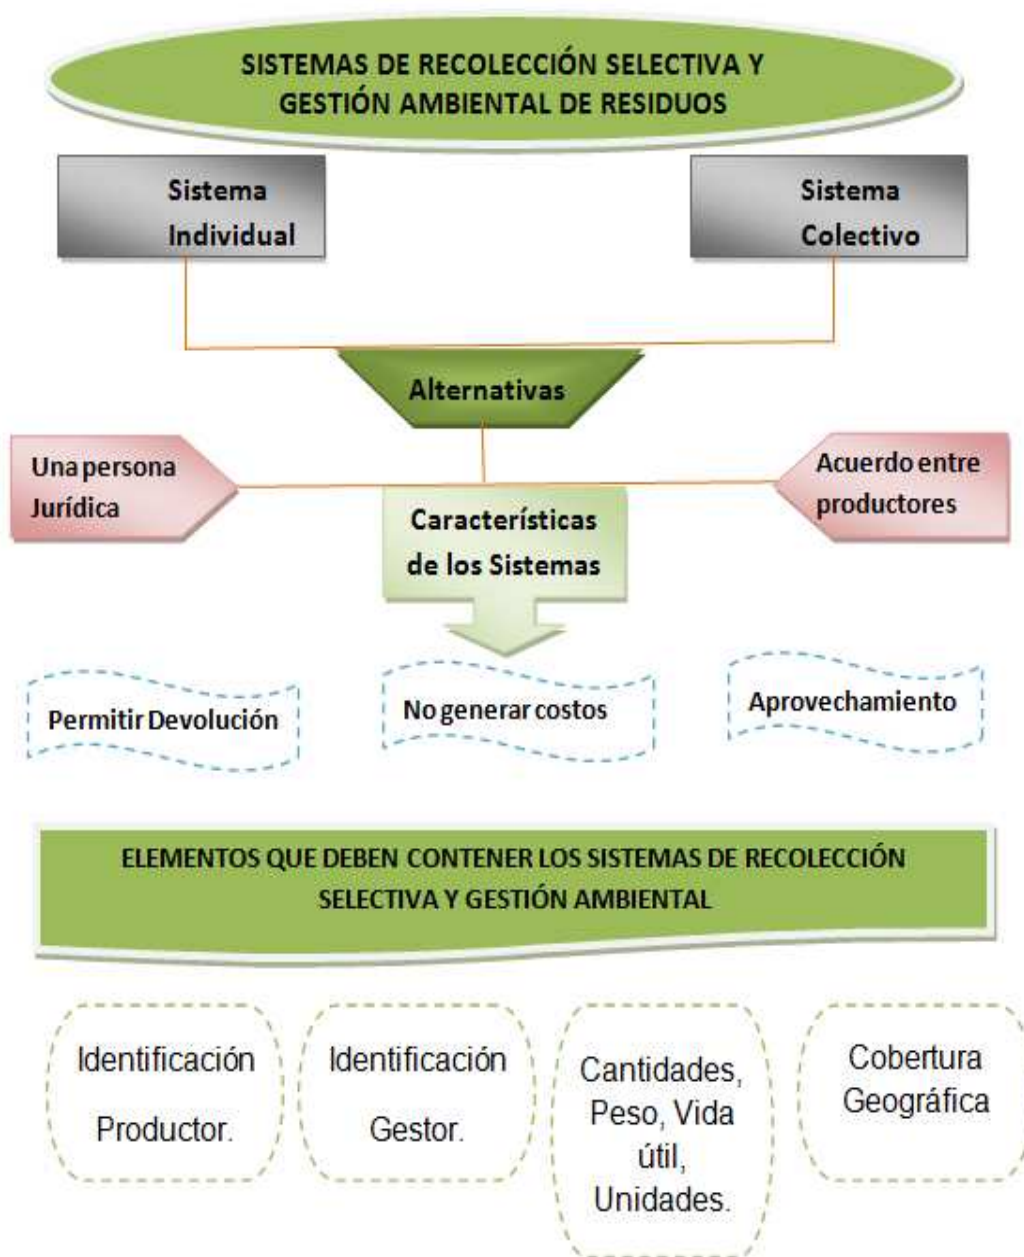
SISTEMAS DE RECOLECCIÓN SELECTIVA Y GESTIÓN AMBIENTAL DE RESIDUOS

Sistema Individual

Sistema Colectivo

Alternativas

Una persona Jurídica

Acuerdo entre productores

Características de los Sistemas

Permitir Devolución

No generar costos

Aprovechamiento

ELEMENTOS QUE DEBEN CONTENER LOS SISTEMAS DE RECOLECCIÓN SELECTIVA Y GESTIÓN AMBIENTAL

Identificación Productor.

Identificación Gestor.

Cantidades, Peso, Vida útil, Unidades.

Cobertura Geográfica